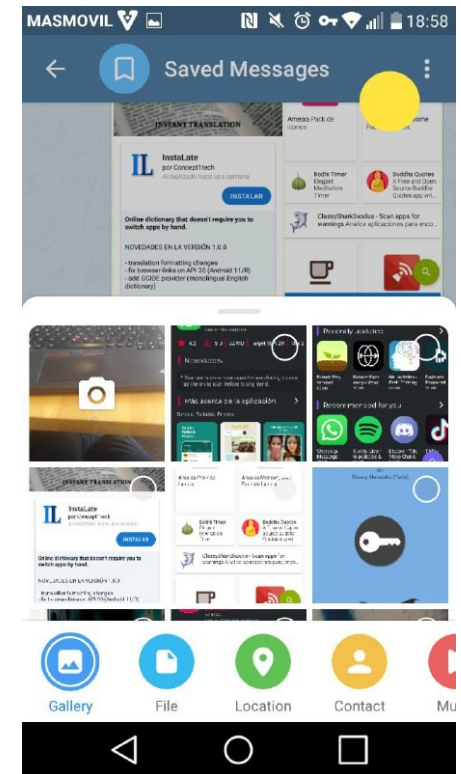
MASMOVIL 18:58

Saved Messages

INSTANT TRANSLATION

Ameixa Pack de iconos

InstaLate
por ConceptiTech
Actualizado hace una semana

INSTALAR

Online dictionary that doesn't require you to switch apps by hand.

NOVEDADES EN LA VERSIÓN 1.0.0

- translation formatting changes
- fix browser-links on API 30 (Android 11/R)
- add GCIDE provider (monolingual English dictionary)

Bodhi Timer
Elegant Meditation Timer

Buddha Quotes
A Free and Open Source Buddha Quotes app wit...

ClassyShark3xodus - Scan apps for warnings Analice aplicaciones para enco...

4,3

Novedades

Más acerca de la aplicación

Recommended for you

INSTANT TRANSLATION

InstaLate
por ConceptiTech

INSTALAR

Online dictionary that doesn't require you to switch apps by hand.

NOVEDADES EN LA VERSIÓN 1.0.0

Ameixa Pack de iconos

Bodhi Timer

Buddha Quotes

ClassyShark3xodus - Scan apps for warnings Analice aplicaciones para enco...

Gallery
File
Location
Contact
Mu